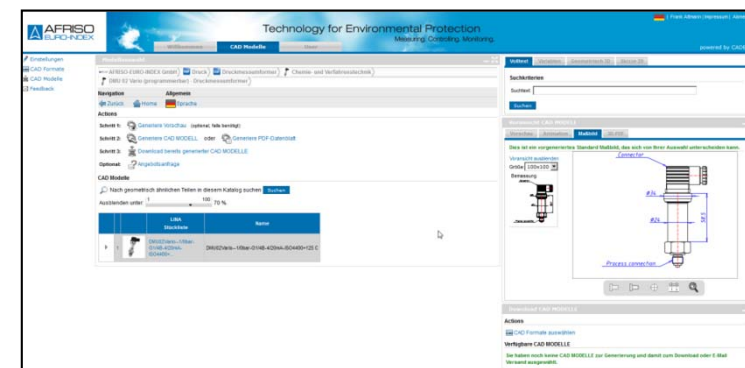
AFRISO EURO-INDEX

Technology for Environmental Protection
Measuring. Controlling. Monitoring.

Frank Allmann | Impressum | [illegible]

Willkommen | CAD Modelle | User

powered by CAD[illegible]

Einstellungen
CAD Formate
CAD Modelle
Feedback

AFRISO-EURO-INDEX GmbH | Druck | Druckmessumformer | Chemie- und Verfahrenstechnik
DMU 02 Vario (programmierbar) Druckmessumformer

Navigation
Zurück Home

Allgemein
Sprache

Actions
Schritt 1: Generiere Vorschau (optional, falls benötigt)
Schritt 2: Generiere CAD MODELL oder Generiere PDF-Datenblatt
Schritt 3: Download bereits generierter CAD MODELLE
Optional: Angebotsanfrage

CAD Modelle
Nach geometrisch ähnlichen Teilen in diesem Katalog suchen Suchen
Ausblenden unter: 1 100 70 %

| | | LINA Stückliste | Name |
|---|---|---|---|
| | | DMU02Vario--10bar-0148-420mA-BO4400-... | DMU02Vario--10bar-0148-420mA-BO4400-12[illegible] |

Volltext | Variablen | Geometrisch 3D | Skizze 2D

Suchkriterien
Suchtext
Suchen

Vorschau CAD MODELL
Vorschau | Animation | Maßbild | 2D PDF

Dies ist ein vorgenerierter Standard Maßbild, das sich von Ihrer Auswahl unterscheiden kann.
Voransicht ausblenden
Größe 100x100
Bemaßung

Connector
Process connection

Download CAD MODELLE
Actions
CAD Formate auswählen
Verfügbare CAD MODELLE
Sie haben noch keine CAD MODELLE zur Generierung und damit zum Download oder E-Mail Versand ausgewählt.